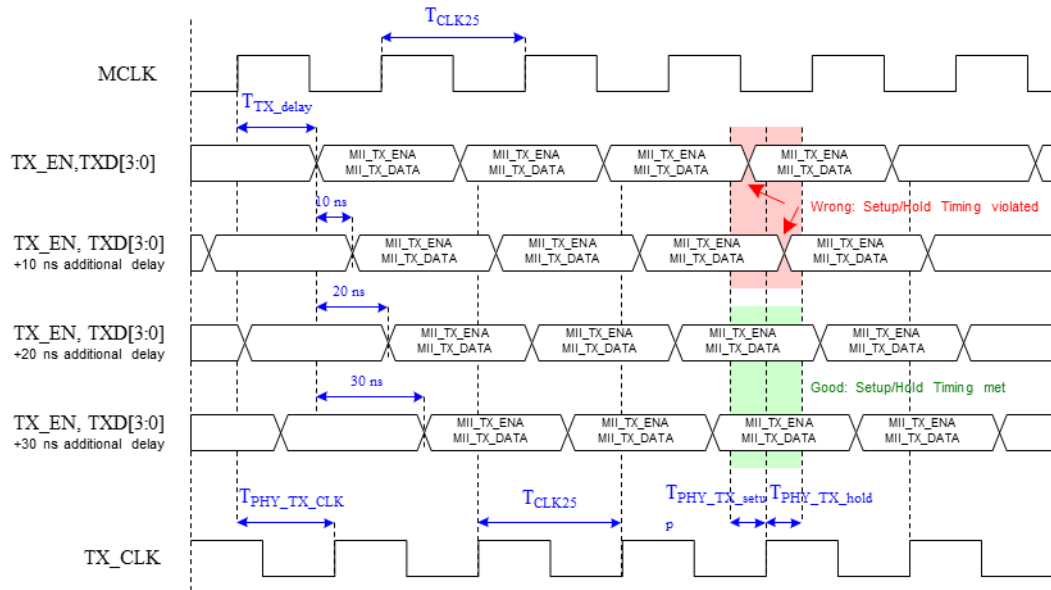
$T_{CLK25}$

MCLK

$T_{TX\_delay}$

TX_EN,TXD[3:0]

MII_TX_ENA MII_TX_DATA

MII_TX_ENA MII_TX_DATA

MII_TX_ENA MII_TX_DATA

MII_TX_ENA MII_TX_DATA

10 ns

Wrong: Setup/Hold Timing violated

TX_EN, TXD[3:0]
+10 ns additional delay

MII_TX_ENA MII_TX_DATA

MII_TX_ENA MII_TX_DATA

MII_TX_ENA MII_TX_DATA

MII_TX_ENA MII_TX_DATA

20 ns

TX_EN, TXD[3:0]
+20 ns additional delay

MII_TX_ENA MII_TX_DATA

MII_TX_ENA MII_TX_DATA

MII_TX_ENA MII_TX_DATA

MII_TX_ENA MII_TX_DATA

30 ns

Good: Setup/Hold Timing met

TX_EN, TXD[3:0]
+30 ns additional delay

MII_TX_ENA MII_TX_DATA

MII_TX_ENA MII_TX_DATA

MII_TX_ENA MII_TX_DATA

MII_TX_ENA MII_TX_DATA

$T_{PHY\_TX\_CLK}$

$T_{CLK25}$

$T_{PHY\_TX\_setup}$

$T_{PHY\_TX\_hold}$

TX_CLK